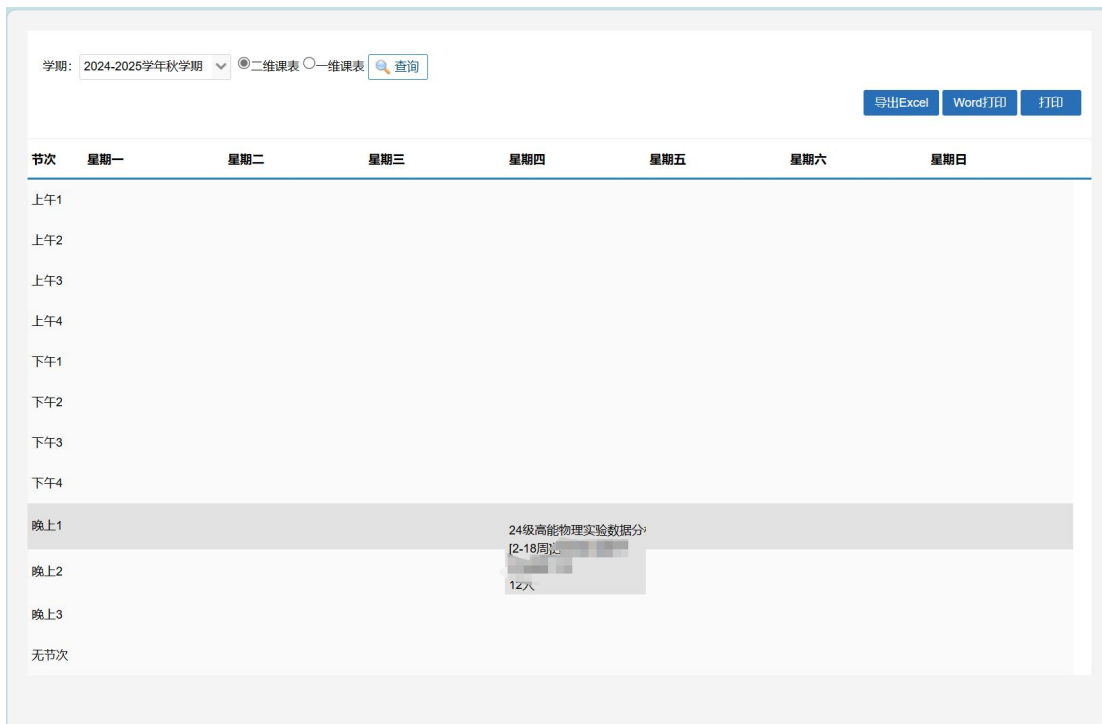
学期: 2024-2025学年秋学期 ◉二维课表 ○一维课表 查询

导出Excel Word打印 打印

| 节次 | 星期一 | 星期二 | 星期三 | 星期四 | 星期五 | 星期六 | 星期日 |
|---|---|---|---|---|---|---|---|
| 上午1 | | | | | | | |
| 上午2 | | | | | | | |
| 上午3 | | | | | | | |
| 上午4 | | | | | | | |
| 下午1 | | | | | | | |
| 下午2 | | | | | | | |
| 下午3 | | | | | | | |
| 下午4 | | | | | | | |
| 晚上1 | | | | 24级高能物理实验数据分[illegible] [2-18周][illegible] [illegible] 12人 | | | |
| 晚上2 | | | | | | | |
| 晚上3 | | | | | | | |
| 无节次 | | | | | | | |